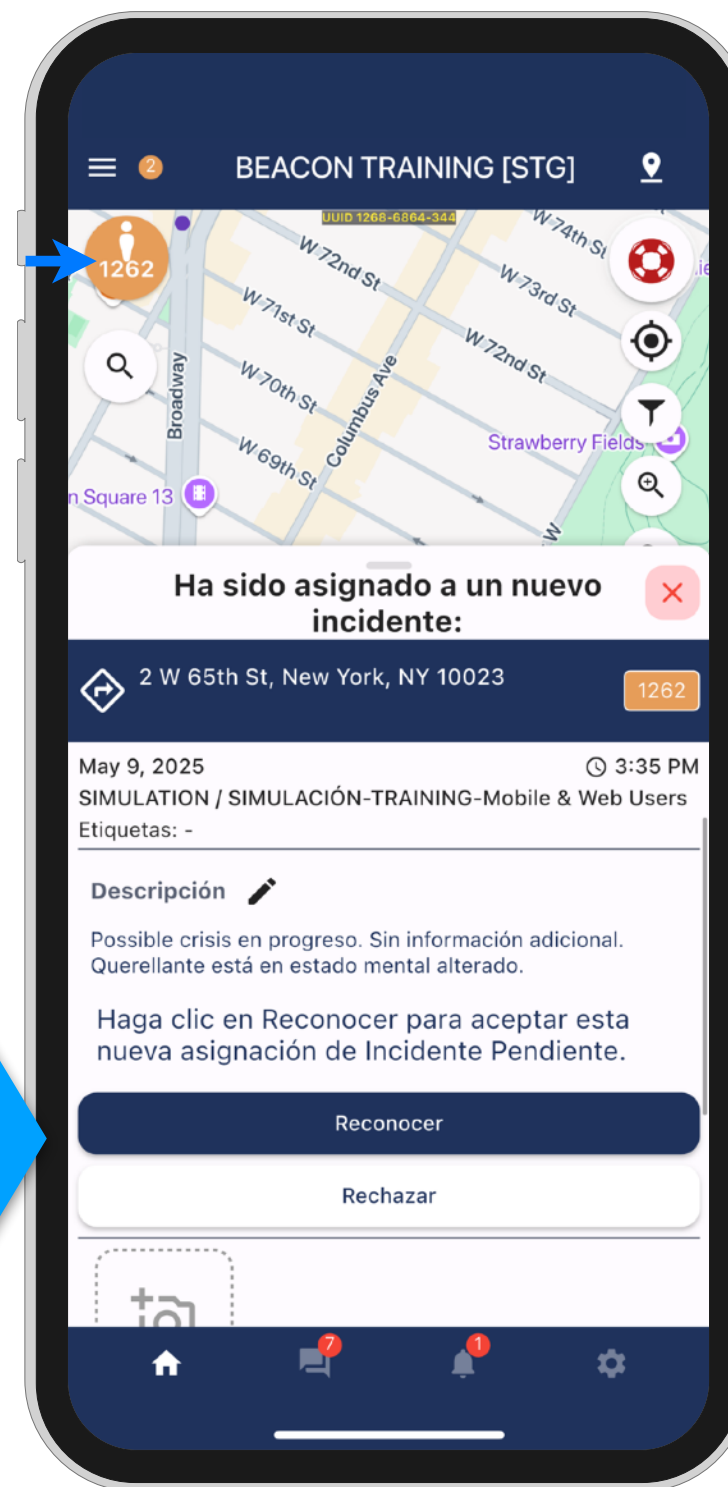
2 BEACON TRAINING [STG]

UUID 1268-6864-344

1262

W 74th St
W 72nd St
W 73rd St
W 71st St
W 72nd St
W 70th St
Broadway
Columbus Ave
W 69th St
Strawberry Fields
n Square 13

Ha sido asignado a un nuevo incidente:

2 W 65th St, New York, NY 10023

1262

May 9, 2025

3:35 PM

SIMULATION / SIMULACIÓN-TRAINING-Mobile & Web Users

Etiquetas: -

Descripción

Possible crisis en progreso. Sin información adicional. Querellante está en estado mental alterado.

Haga clic en Reconocer para aceptar esta nueva asignación de Incidente Pendiente.

Reconocer

Rechazar

7

1